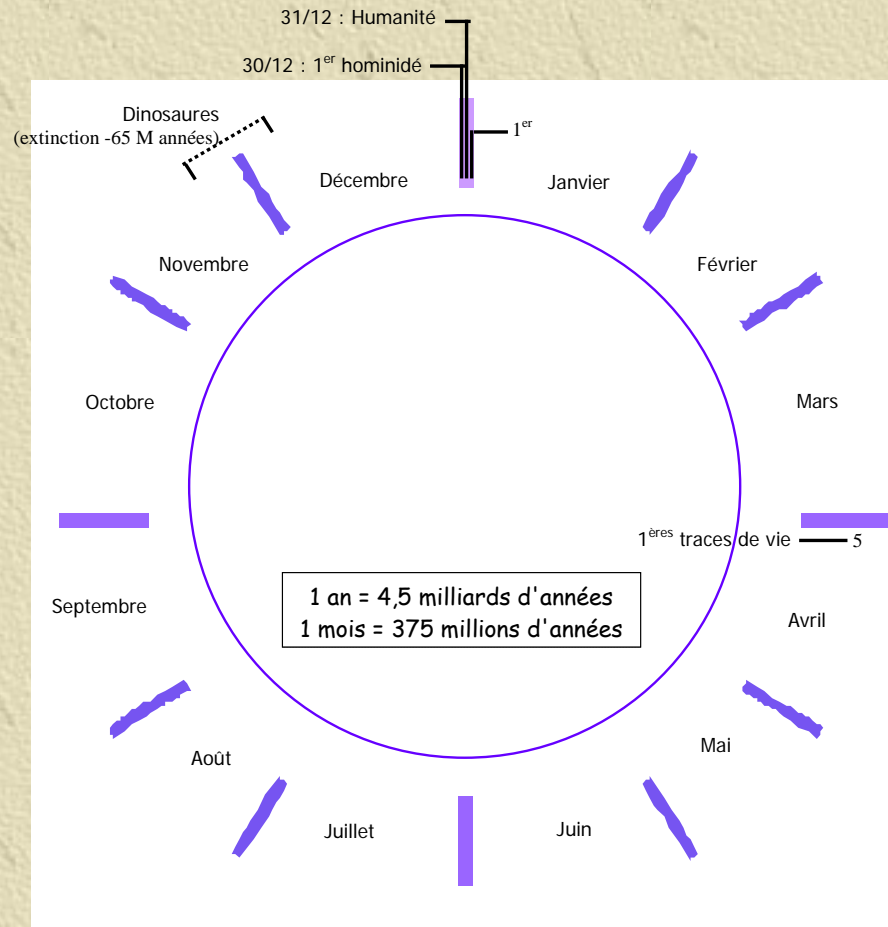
31/12 : Humanité

30/12 : 1$^{er}$ hominidé

Dinosaures (extinction -65 M années)

1$^{er}$

Décembre

Janvier

Novembre

Février

Octobre

Mars

1$^{ères}$ traces de vie

5

Septembre

1 an = 4,5 milliards d'années
1 mois = 375 millions d'années

Avril

Août

Mai

Juillet

Juin